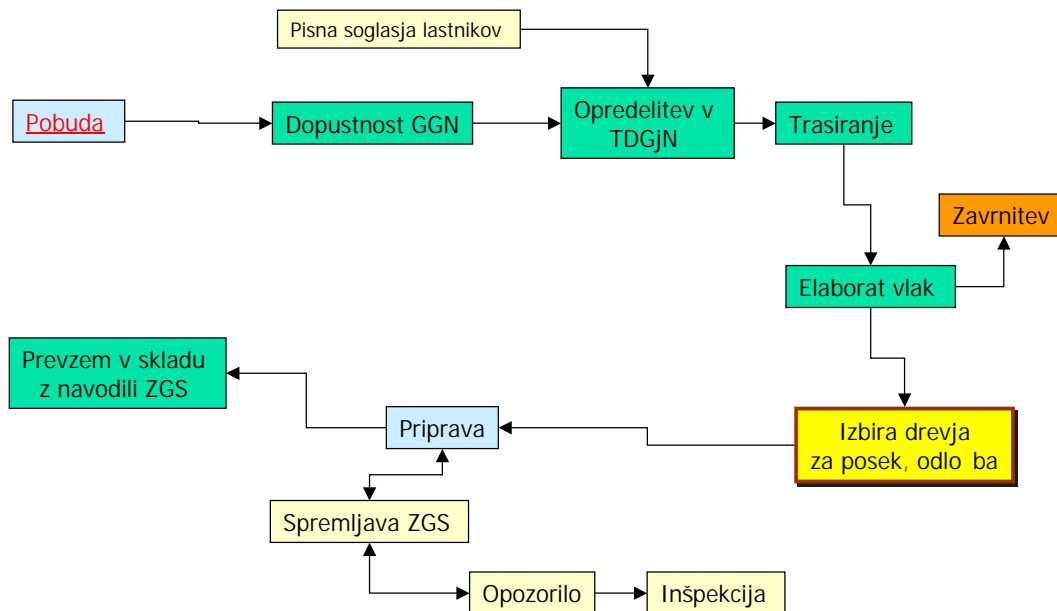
Pisna soglasja lastnikov

Pobuda

Dopustnost GGN

Opredelitev v TDGjN

Trasiranje

Zavrnitev

Elaborat vlak

Prevzem v skladu z navodili ZGS

Priprava

Izbira drevja za posek, odlo ba

Spremljava ZGS

Opozorilo

Inšpekcija